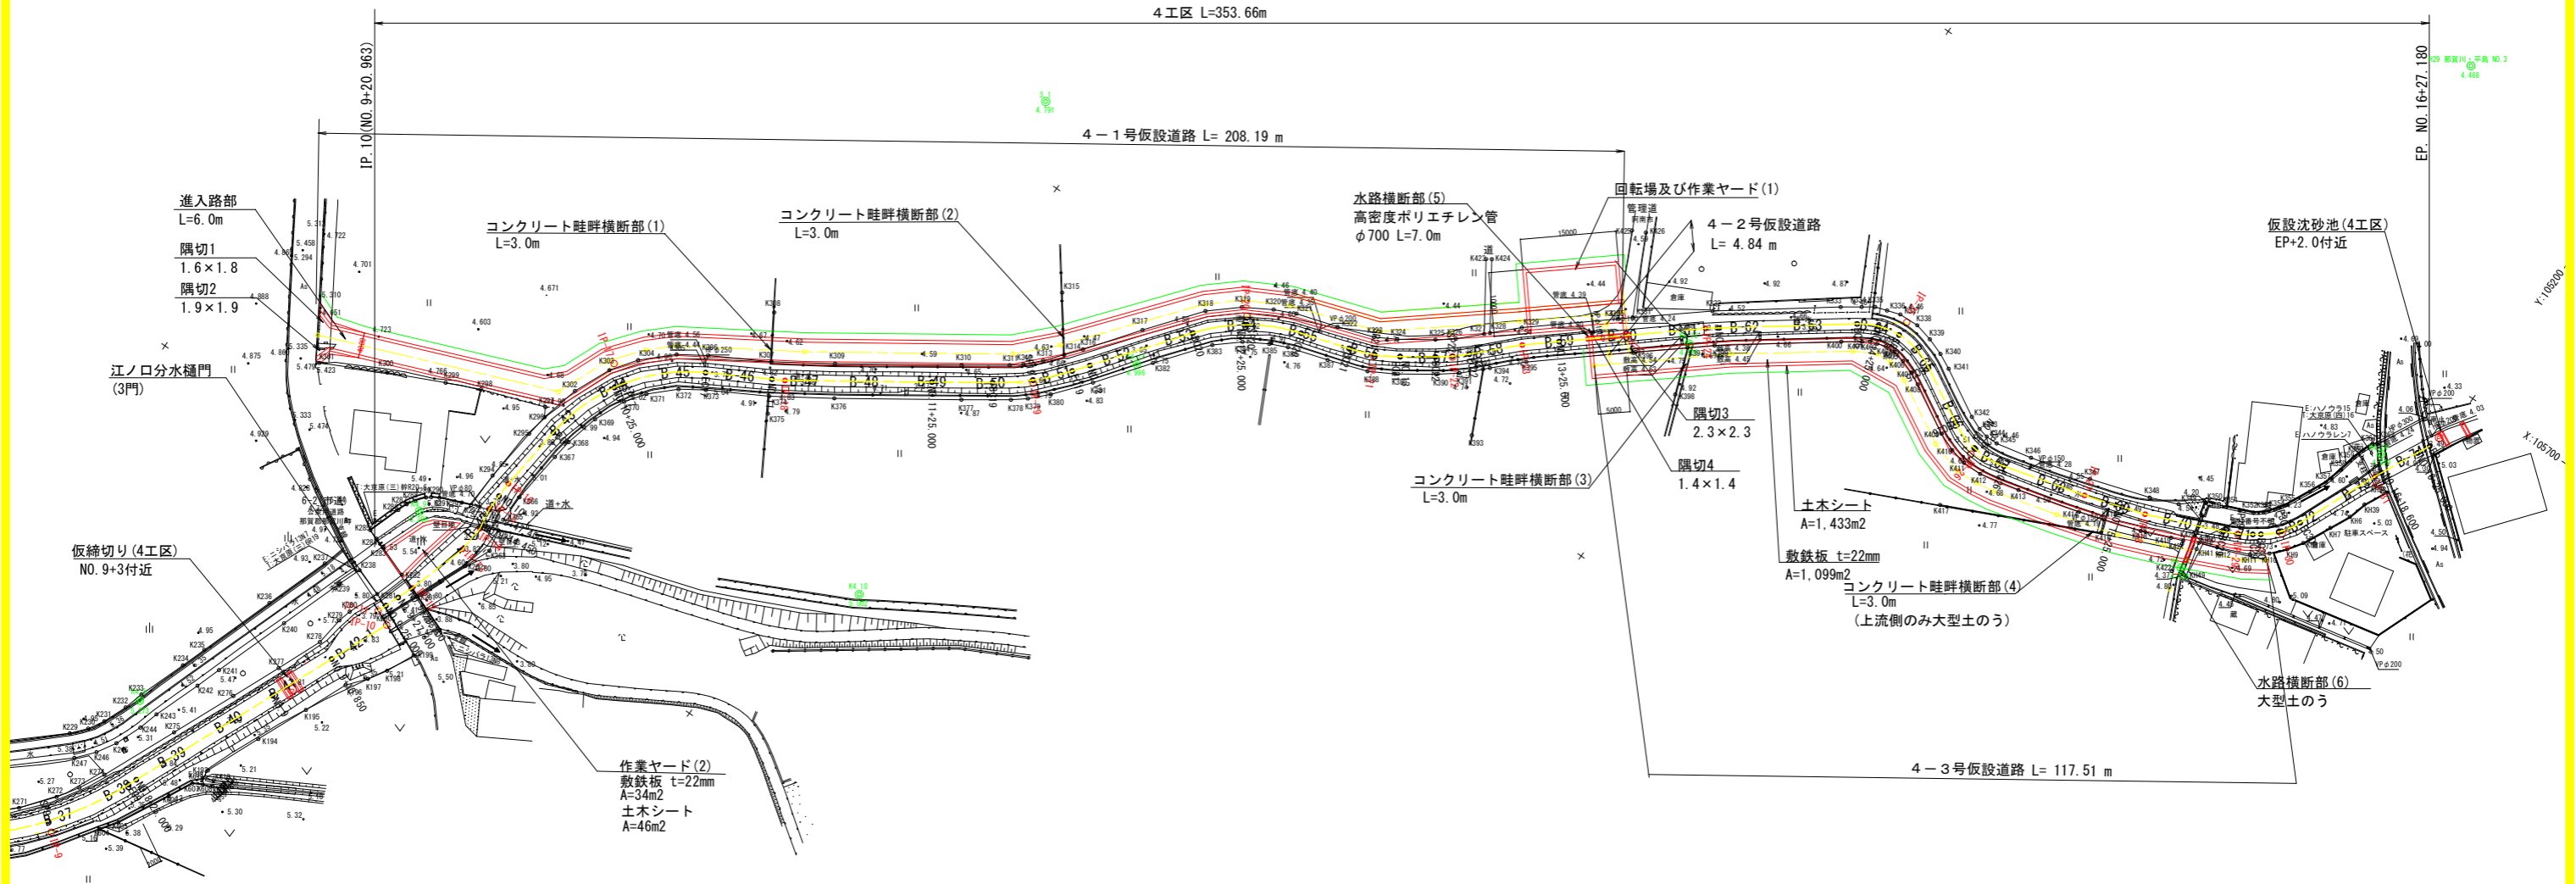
４工区 L=353.66m

IP.10(NO.9+20.963)

EP. NO.16+27.180

４－１号仮設道路 L= 208.19 m

進入路部
L=6.0m

隅切1
1.6×1.8

隅切2
1.9×1.9

江ノ口分水樋門
(3門)

コンクリート畦畔横断部(1)
L=3.0m

コンクリート畦畔横断部(2)
L=3.0m

水路横断部(5)
高密度ポリエチレン管
φ700 L=7.0m

回転場及び作業ヤード(1)

４－２号仮設道路
L= 4.84 m

仮設沈砂池(4工区)
EP+2.0付近

隅切3
2.3×2.3

隅切4
1.4×1.4

コンクリート畦畔横断部(3)
L=3.0m

土木シート
A=1,433m2

敷鉄板 t=22mm
A=1,099m2

コンクリート畦畔横断部(4)
L=3.0m
(上流側のみ大型土のう)

仮締切り(4工区)
NO.9+3付近

作業ヤード(2)
敷鉄板 t=22mm
A=34m2
土木シート
A=46m2

水路横断部(6)
大型土のう

４－３号仮設道路 L= 117.51 m

B-37 B-38 B-39 B-40 B-42 B-45 B-46 B-47 B-48 B-49 B-50 B-51 B-52 B-53 B-54 B-55 B-56 B-57 B-58 B-59 B-60 B-61 B-62 B-63 B-64 B-65 B-66 B-67 B-68 B-69 B-70

IP-10

道+水

管理道

倉庫

駐車スペース

Y:105200

X:105700